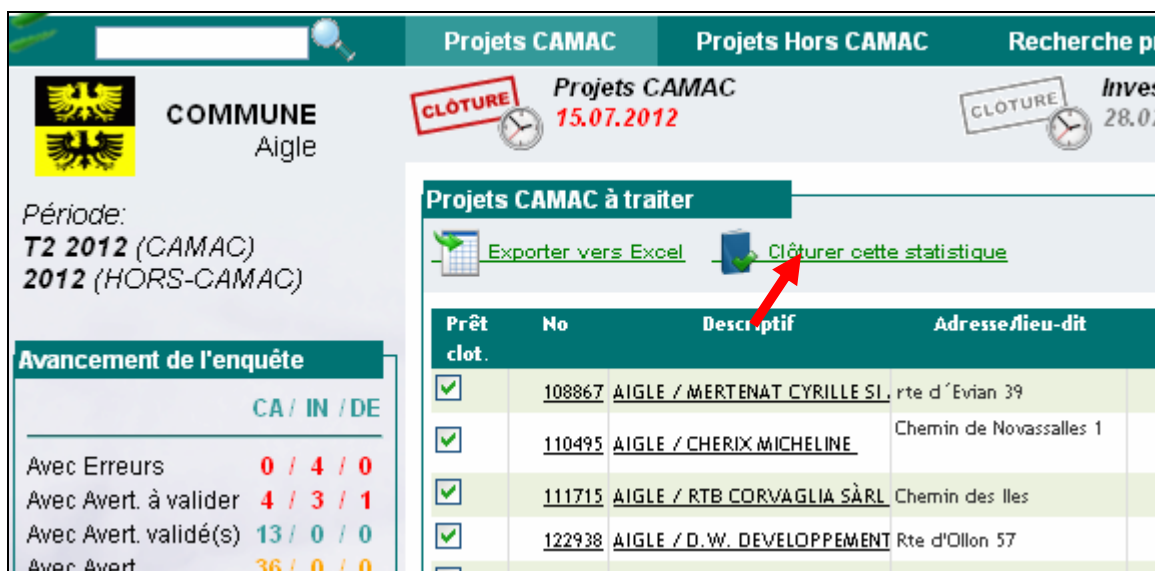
Projets CAMAC | Projets Hors CAMAC | Recherche p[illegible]

COMMUNE
Aigle

CLÔTURE
Projets CAMAC
15.07.2012

CLOTURE
Inves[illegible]
28.0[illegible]

Période:
T2 2012 (CAMAC)
2012 (HORS-CAMAC)

Avancement de l'enquête

CA / IN / DE

| | |
|---|---|
| Avec Erreurs | 0 / 4 / 0 |
| Avec Avert. à valider | 4 / 3 / 1 |
| Avec Avert. validé(s) | 13 / 0 / 0 |
| Avec Avert. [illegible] | 36 / 0 / 0 |

Projets CAMAC à traiter

Exporter vers Excel
Clôturer cette statistique

| Prêt clot. | No | Descriptif | Adresse/lieu-dit |
|---|---|---|---|
| ☑ | 108867 | AIGLE / MERTENAT CYRILLE SI. | rte d´Evian 39 |
| ☑ | 110495 | AIGLE / CHERIX MICHELINE | Chemin de Novassalles 1 |
| ☑ | 111715 | AIGLE / RTB CORVAGLIA SÀRL | Chemin des Iles |
| ☑ | 122938 | AIGLE / D.W. DEVELOPPEMENT | Rte d'Ollon 57 |